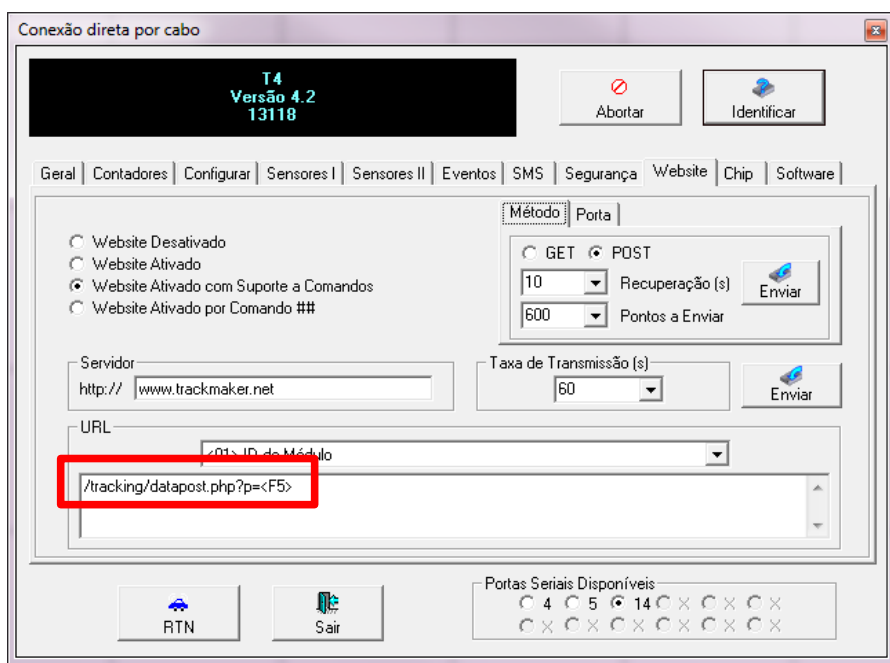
Conexão direta por cabo

T4
Versão 4.2
13118

Abortar

Identificar

Geral | Contadores | Configurar | Sensores I | Sensores II | Eventos | SMS | Segurança | Website | Chip | Software

Método | Porta

Website Desativado
Website Ativado
Website Ativado com Suporte a Comandos
Website Ativado por Comando ##

GET POST
10 Recuperação (s)
600 Pontos a Enviar
Enviar

Servidor
http:// www.trackmaker.net

Taxa de Transmissão (s)
60

Enviar

URL
<01> ID do Módulo
/tracking/datapost.php?p=<F5>

RTN

Sair

Portas Seriais Disponíveis
4 5 14